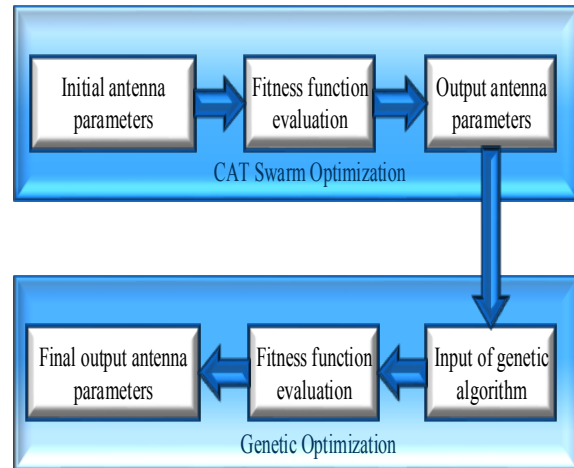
Initial antenna parameters

Fitness function evaluation

Output antenna parameters

CAT Swarm Optimization

Input of genetic algorithm

Fitness function evaluation

Final output antenna parameters

Genetic Optimization